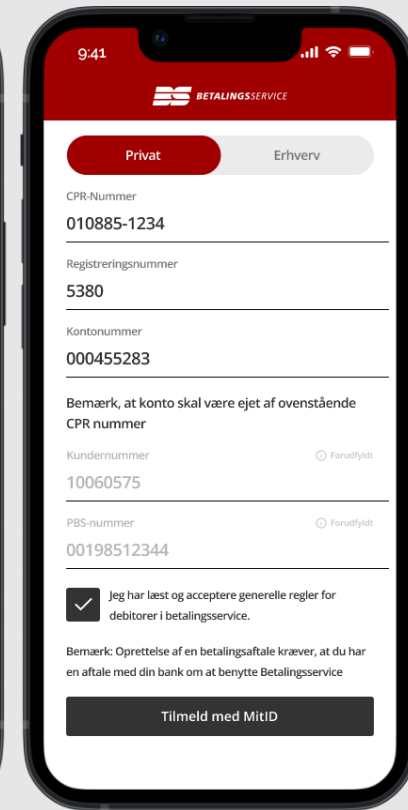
9:41

BETALINGSSERVICE

Privat
Erhverv

CPR-Nummer
010885-1234

Registreringsnummer
5380

Kontonummer
000455283

Bemærk, at konto skal være ejet af ovenstående CPR nummer

Kundernummer
Forudfyldt
10060575

PBS-nummer
Forudfyldt
00198512344

Jeg har læst og acceptere generelle regler for debitorer i betalingsservice.

Bemærk: Oprettelse af en betalingsaftale kræver, at du har en aftale med din bank om at benytte Betalingsservice

Tilmeld med MitID